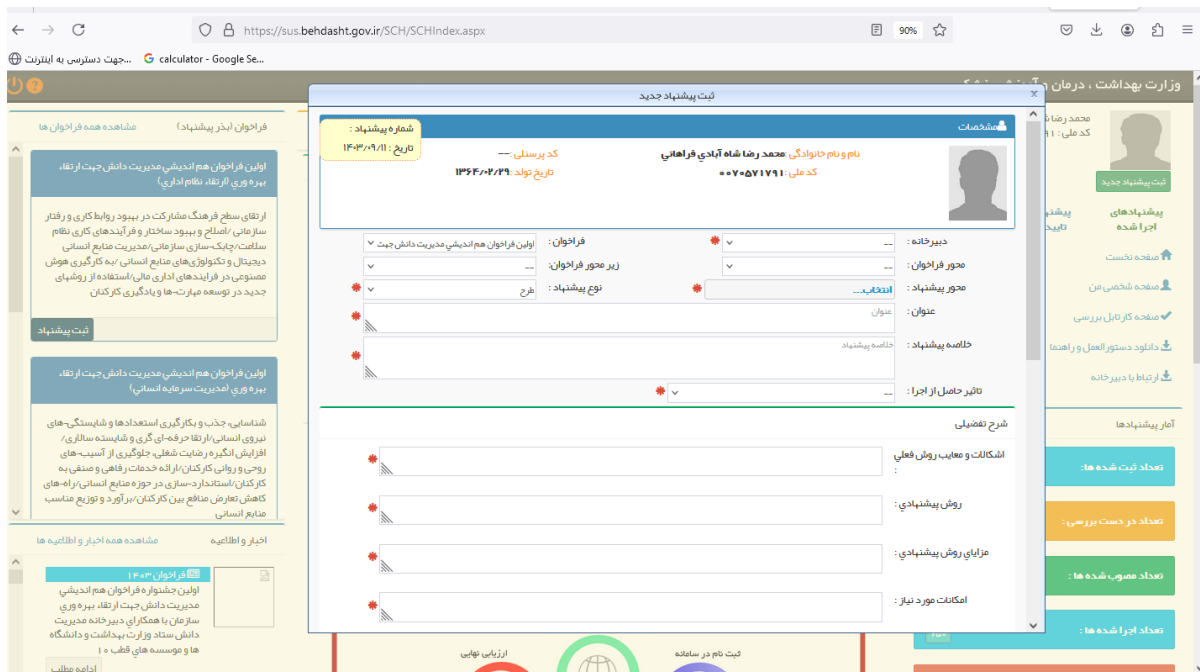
https://sus.behdasht.gov.ir/SCH/SCHIndex.aspx
90%
جهت دسترسی به اینترنت...
calculator - Google Se...

وزارت بهداشت ، درمان و آموزش پزشکی
محمد رضا شا
کد ملی : ۱
ثبت پیشنهاد جدید
پیشنهادهای اجرا شده
پیشنه تایید
صفحه نخست
صفحه شخصی من
صفحه کارتابل بررسی
دانلود دستورالعمل و راهنما
ارتباط با دبیرخانه
آمار پیشنهادها
تعداد ثبت شده ها:
تعداد در دست بررسی :
تعداد مصوب شده ها :
تعداد اجرا شده ها :

فراخوان (بذر پیشنهاد)
مشاهده همه فراخوان ها
اولین فراخوان هم اندیشی مدیریت دانش جهت ارتقاء بهره وری (ارتقاء نظام اداری)
ارتقای سطح فرهنگ مشارکت در بهبود روابط کاری و رفتار سازمانی/اصلاح و بهبود ساختار و فرآیندهای کاری نظام سلامت/چابک-سازی سازمانی/مدیریت منابع انسانی دیجیتال و تکنولوژی‌های منابع انسانی/به کارگیری هوش مصنوعی در فرایندهای اداری مالی/استفاده از روشهای جدید در توسعه مهارت-ها و یادگیری کارکنان
ثبت پیشنهاد
اولین فراخوان هم اندیشی مدیریت دانش جهت ارتقاء بهره وری (مدیریت سرمایه انسانی)
شناسایی، جذب و بکارگیری استعدادها و شایستگی-های نیروی انسانی/ارتقا حرفه-ای گری و شایسته سالاری/ افزایش انگیزه رضایت شغلی، جلوگیری از آسیب-های روحی و روانی کارکنان/ارائه خدمات رفاهی و صنفی به کارکنان/استاندارد-سازی در حوزه منابع انسانی/راه-های کاهش تعارض منافع بین کارکنان/برآورد و توزیع مناسب منابع انسانی
اخبار و اطلاعیه
مشاهده همه اخبار و اطلاعیه ها
فراخوان ۱۴۰۳
اولین جشنواره فراخوان هم اندیشی مدیریت دانش جهت ارتقاء بهره وری سازمان با همکاری دبیرخانه مدیریت دانش ستاد وزارت بهداشت و دانشگاه ها و موسسه های قطب ۱۰
ادامه مطلب

ثبت پیشنهاد جدید
مشخصات
شماره پیشنهاد :
تاریخ : ۱۴۰۳/۰۹/۱۱
نام و نام خانوادگی: محمد رضا شاه آبادی فراهانی
کد پرسنلی : --
کد ملی : ۰۰۷۰۵۷۱۷۹۱
تاریخ تولد : ۱۳۶۴/۰۲/۲۹
دبیرخانه : --
فراخوان : اولین فراخوان هم اندیشی مدیریت دانش جهت
محور فراخوان : --
زیر محور فراخوان: --
محور پیشنهاد : انتخاب...
نوع پیشنهاد : طرح
عنوان : عنوان
خلاصه پیشنهاد : خلاصه پیشنهاد
تاثیر حاصل از اجرا : --
شرح تفضیلی
اشکالات و معایب روش فعلی :
روش پیشنهادی :
مزایای روش پیشنهادی :
امکانات مورد نیاز :
ارزیابی نهایی
ثبت نام در سامانه